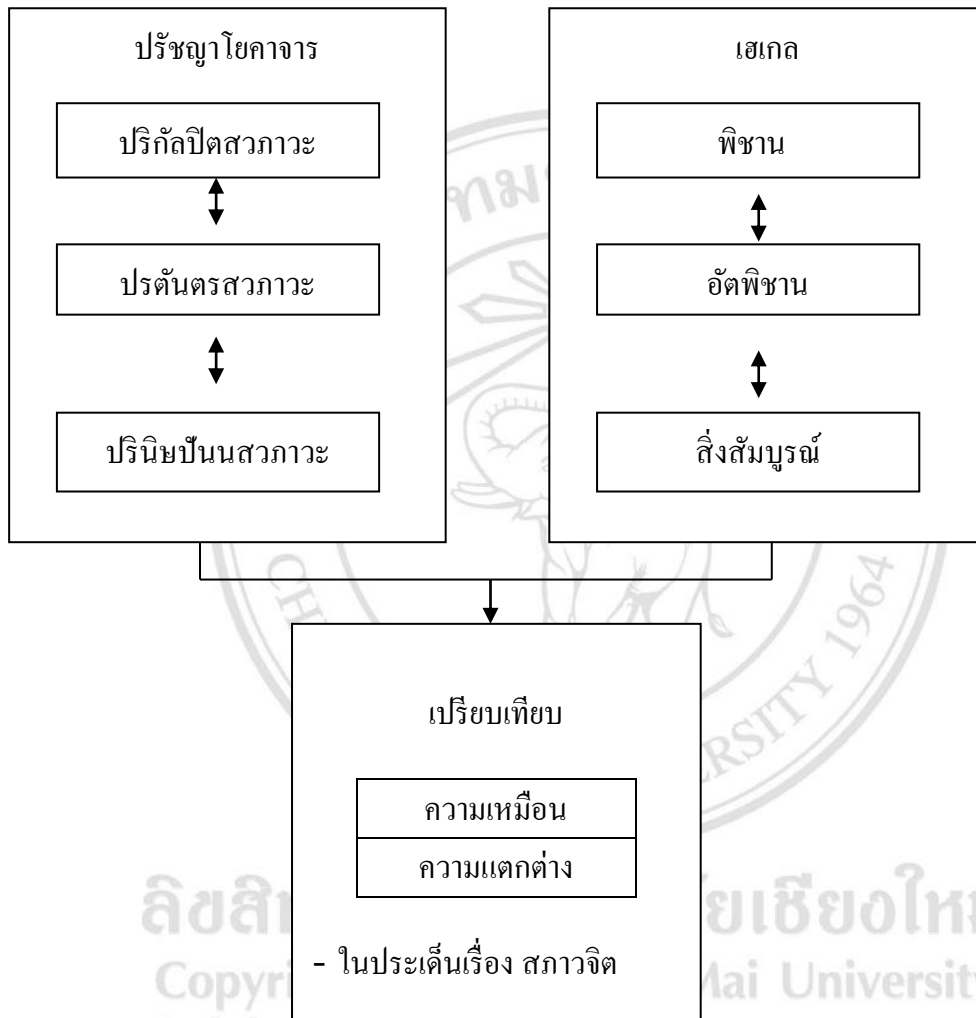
ปรัชญาโยคาจาร

ปริกัลปิตสวภาวะ

ปรตันตรสวภาวะ

ปรินิษปันนสวภาวะ

เฮเกล

พิชาน

อัตพิชาน

สิ่งสัมบูรณ์

เปรียบเทียบ

ความเหมือน

ความแตกต่าง

- ในประเด็นเรื่อง สภาวจิต

ลิขสิ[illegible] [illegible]ยเชียงให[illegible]

Copyri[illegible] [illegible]ai Universit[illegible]

CH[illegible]

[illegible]RSITY 1964